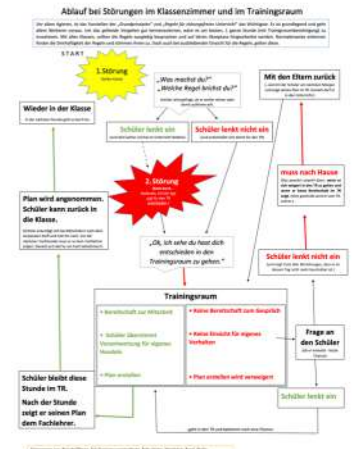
Ablauf bei Störungen im Klassenzimmer und im Trainingsraum

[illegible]

START

1.Störung

„Was machst du?"
„Welche Regel brichst du?"

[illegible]

Mit den Eltern zurück

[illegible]

Wieder in der Klasse

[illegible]

Schüler lenkt ein

Schüler lenkt nicht ein

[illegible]

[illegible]

2. Störung

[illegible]

muss nach Hause

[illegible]

Plan wird angenommen. Schüler kann zurück in die Klasse.

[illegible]

„Ok, ich sehe du hast dich entschieden in den Trainingsraum zu gehen."

Schüler lenkt nicht ein

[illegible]

Trainingsraum

• Bereitschaft zur Mitarbeit

• Schüler übernimmt Verantwortung für eigenes Handeln

• Plan erstellen

• Keine Bereitschaft zum Gespräch

• Keine Einsicht für eigenes Verhalten

• Plan erstellen wird verweigert

Frage an den Schüler

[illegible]

Schüler bleibt diese Stunde im TR.

Nach der Stunde zeigt er seinen Plan dem Fachlehrer.

Schüler lenkt ein

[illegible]

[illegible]